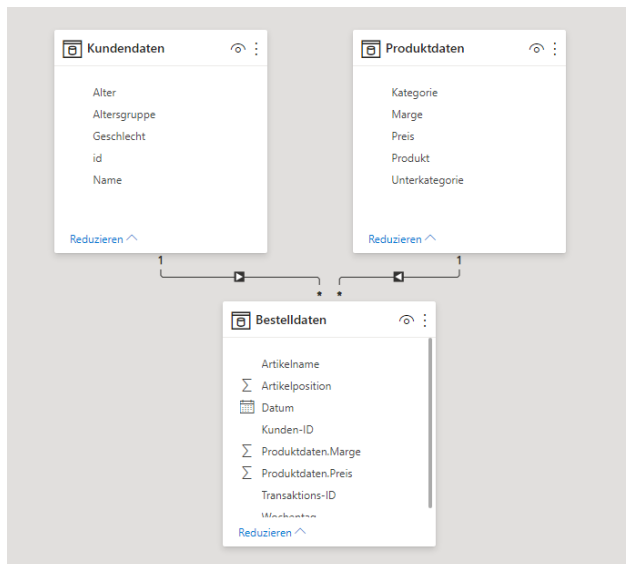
Kundendaten

Alter
Altersgruppe
Geschlecht
id
Name

Reduzieren

Produktdaten

Kategorie
Marge
Preis
Produkt
Unterkategorie

Reduzieren

1
*
*
1

Bestelldaten

Artikelname
$\sum$ Artikelposition
Datum
Kunden-ID
$\sum$ Produktdaten.Marge
$\sum$ Produktdaten.Preis
Transaktions-ID
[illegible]

Reduzieren